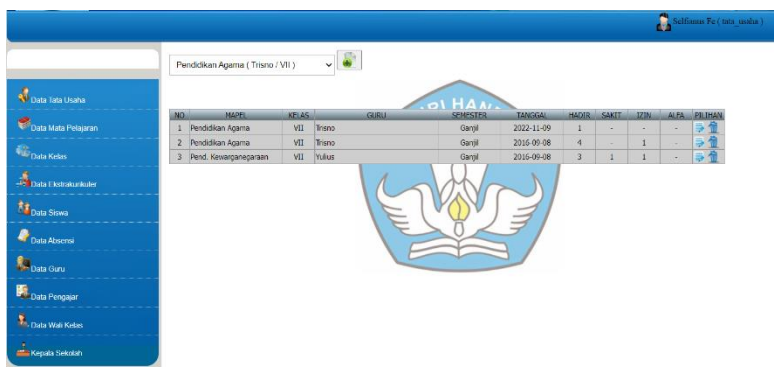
Selfianus Fe ( tata_usaha )

Data Tata Usaha
Data Mata Pelajaran
Data Kelas
Data Ekstrakurikuler
Data Siswa
Data Absensi
Data Guru
Data Pengajar
Data Wali Kelas
Kepala Sekolah

Pendidikan Agama ( Trisno / VII )

| NO | MAPEL | KELAS | GURU | SEMESTER | TANGGAL | HADIR | SAKIT | IZIN | ALFA | PILIHAN |
|---|---|---|---|---|---|---|---|---|---|---|
| 1 | Pendidikan Agama | VII | Trisno | Ganjil | 2022-11-09 | 1 | - | - | - | |
| 2 | Pendidikan Agama | VII | Trisno | Ganjil | 2016-09-08 | 4 | - | 1 | - | |
| 3 | Pend. Kewarganegaraan | VII | Yulius | Ganjil | 2016-09-08 | 3 | 1 | 1 | - | |